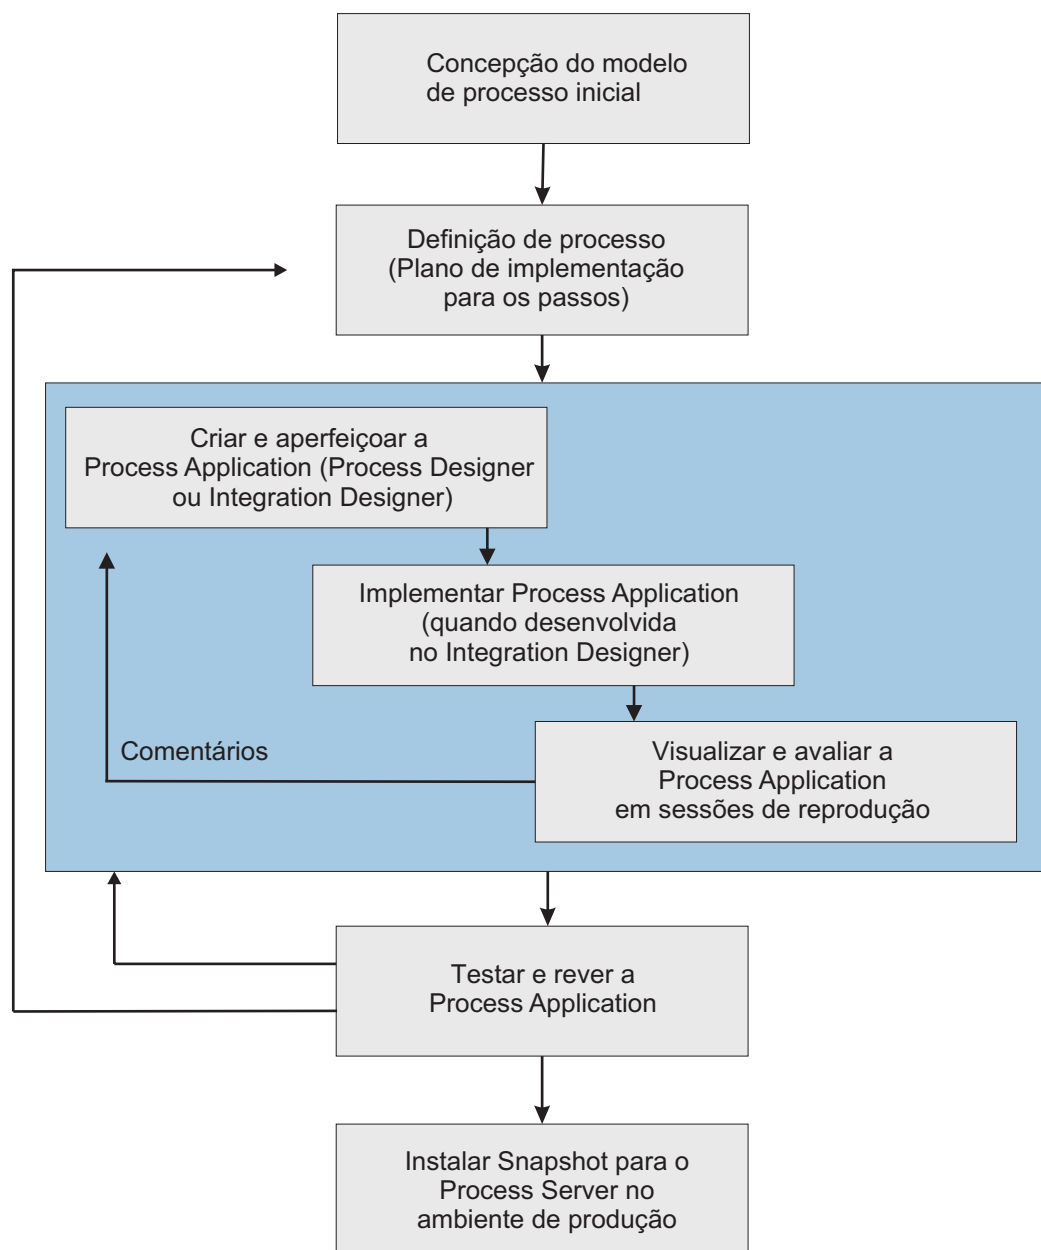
Concepção do modelo de processo inicial

Definição de processo (Plano de implementação para os passos)

Criar e aperfeiçoar a Process Application (Process Designer ou Integration Designer)

Implementar Process Application (quando desenvolvida no Integration Designer)

Comentários

Visualizar e avaliar a Process Application em sessões de reprodução

Testar e rever a Process Application

Instalar Snapshot para o Process Server no ambiente de produção